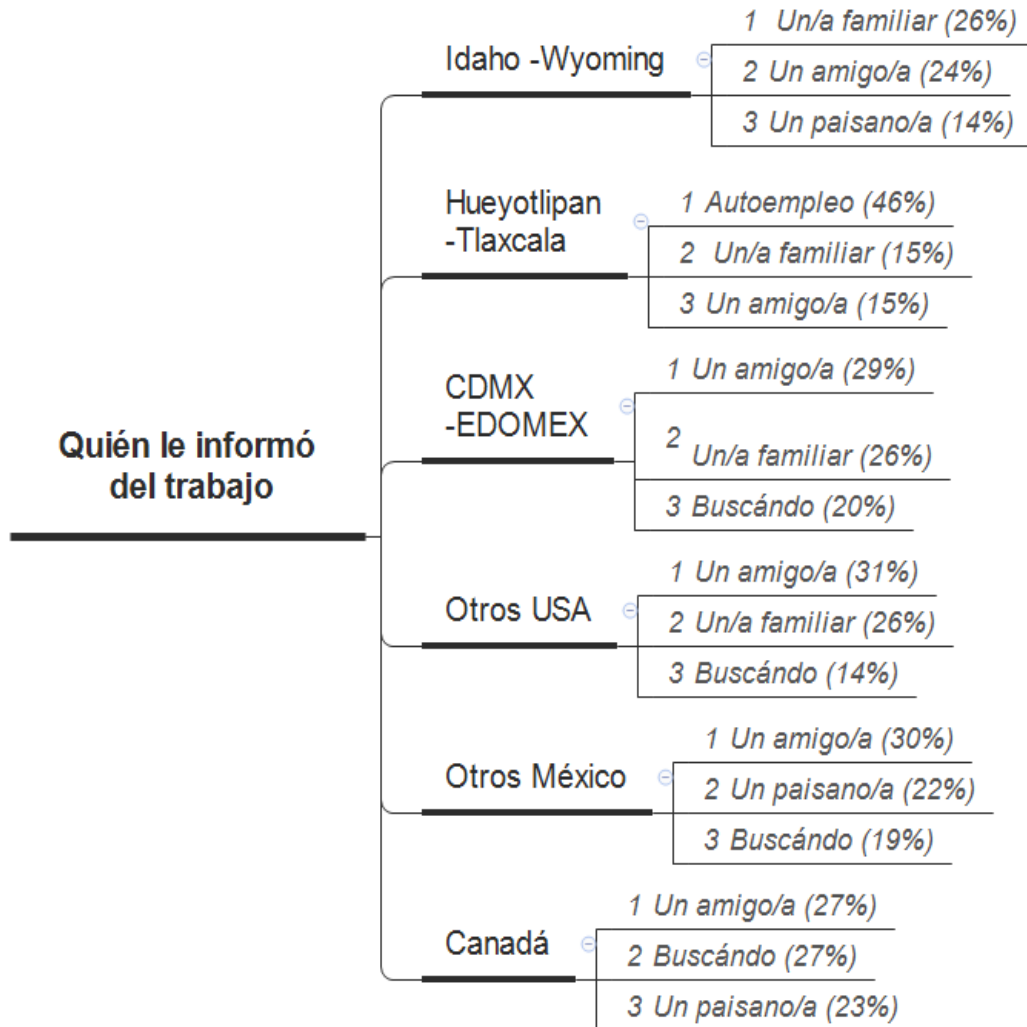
Quién le informó del trabajo

Idaho -Wyoming
1 Un/a familiar (26%)
2 Un amigo/a (24%)
3 Un paisano/a (14%)

Hueyotlipan -Tlaxcala
1 Autoempleo (46%)
2 Un/a familiar (15%)
3 Un amigo/a (15%)

CDMX -EDOMEX
1 Un amigo/a (29%)
2 Un/a familiar (26%)
3 Buscándo (20%)

Otros USA
1 Un amigo/a (31%)
2 Un/a familiar (26%)
3 Buscándo (14%)

Otros México
1 Un amigo/a (30%)
2 Un paisano/a (22%)
3 Buscándo (19%)

Canadá
1 Un amigo/a (27%)
2 Buscándo (27%)
3 Un paisano/a (23%)